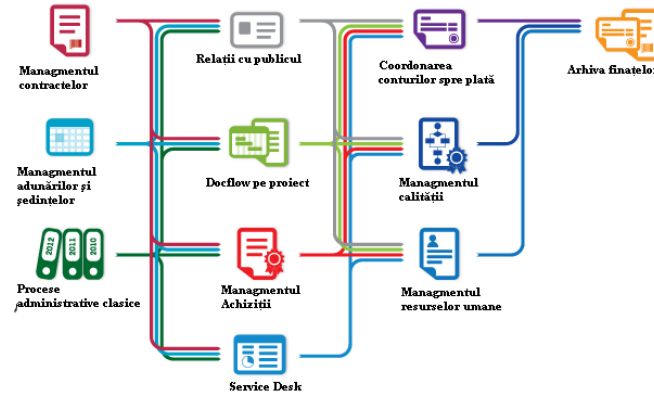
Managmentul contractelor

Relații cu publicul

Coordonarea conturilor spre plată

Arhiva finațelor

Managmentul adunărilor și ședințelor

Docflow pe proiect

Managmentul calității

2012
2011
2010

Procese administrative clasice

Managmentul Achiziții

Managmentul resurselor umane

Service Desk